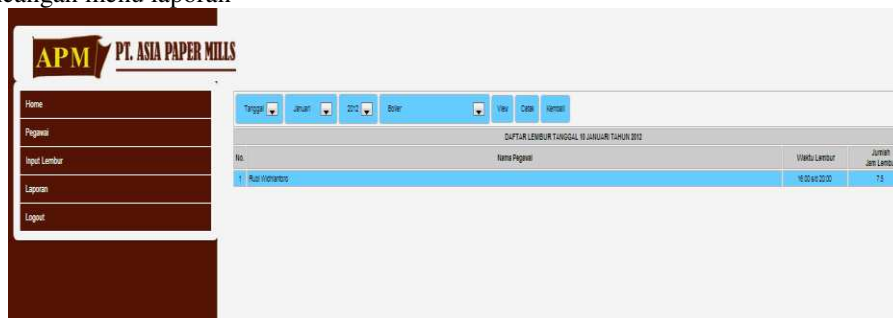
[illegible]ampilan menu laporan

APM PT. ASIA PAPER MILLS

Home
Pegawai
Input Lembur
Laporan
Logout

Tanggal Januari 2012 Boiler View Cetak Kembali

DAFTAR LEMBUR TANGGAL 18 JANUARI TAHUN 2012

| No. | Nama Pegawai | Waktu Lembur | Jumlah Jam Lembur |
|---|---|---|---|
| 1 | Rudi Widrianto | 16.00 s/d 20.00 | 7.5 |